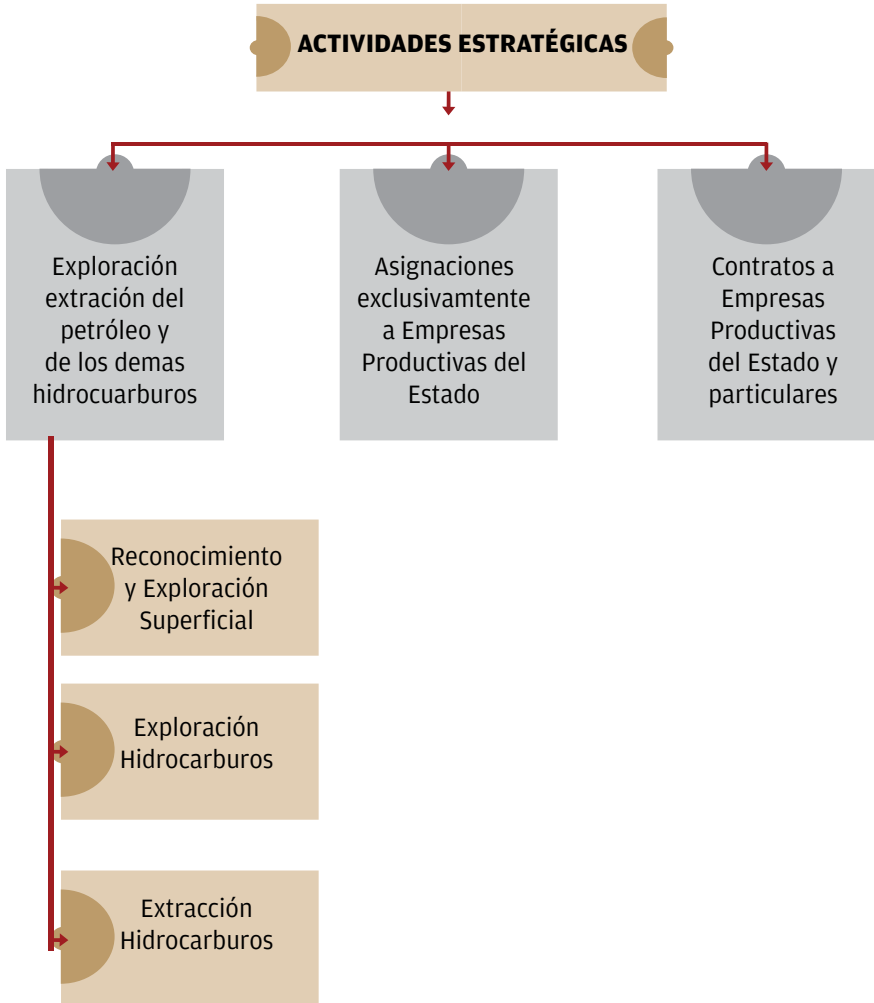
ACTIVIDADES ESTRATÉGICAS

Exploración extración del petróleo y de los demas hidrocuarburos

Asignaciones exclusivamtente a Empresas Productivas del Estado

Contratos a Empresas Productivas del Estado y particulares

Reconocimiento y Exploración Superficial

Exploración Hidrocarburos

Extracción Hidrocarburos